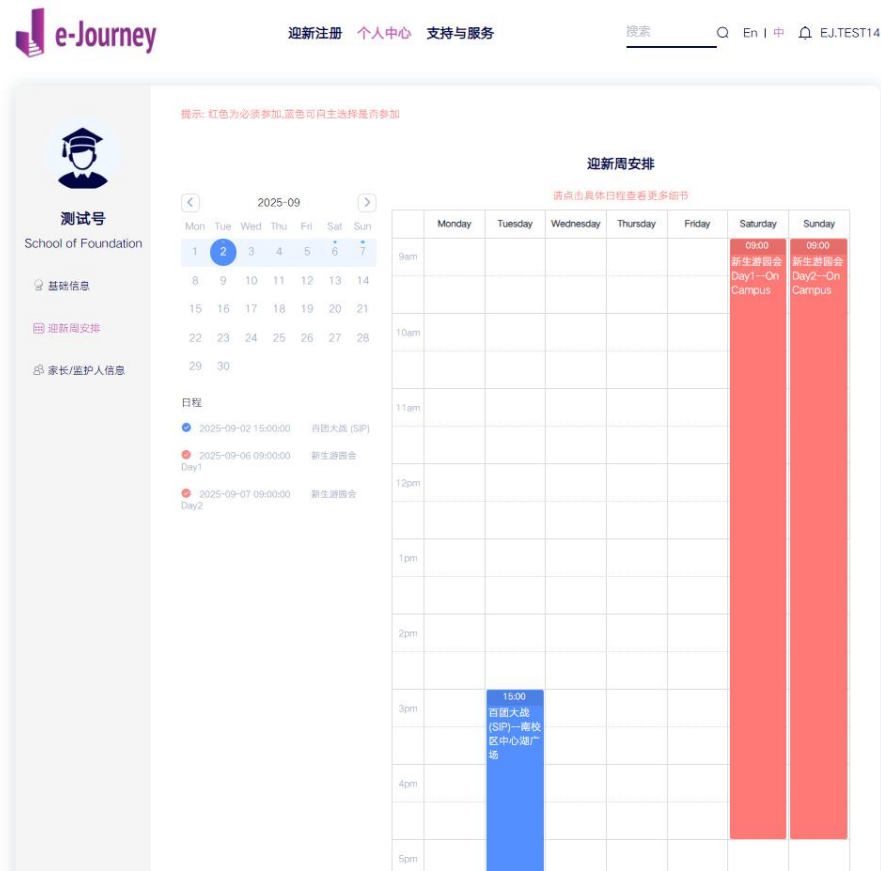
e-Journey

迎新注册 个人中心 支持与服务

搜索

En | 中

EJ.TEST14

测试号
School of Foundation

基础信息

迎新周安排

家长/监护人信息

提示: 红色为必须参加,蓝色可自主选择是否参加

2025-09

| Mon | Tue | Wed | Thu | Fri | Sat | Sun |
|---|---|---|---|---|---|---|
| 1 | 2 | 3 | 4 | 5 | 6 | 7 |
| 8 | 9 | 10 | 11 | 12 | 13 | 14 |
| 15 | 16 | 17 | 18 | 19 | 20 | 21 |
| 22 | 23 | 24 | 25 | 26 | 27 | 28 |
| 29 | 30 | | | | | |

日程

2025-09-02 15:00:00 百团大战 (SIP)

2025-09-06 09:00:00 新生游园会 Day1

2025-09-07 09:00:00 新生游园会 Day2

迎新周安排

请点击具体日程查看更多细节

| | Monday | Tuesday | Wednesday | Thursday | Friday | Saturday | Sunday |
|---|---|---|---|---|---|---|---|
| 9am | | | | | | 09:00 新生游园会 Day1--On Campus | 09:00 新生游园会 Day2--On Campus |
| 10am | | | | | | | |
| 11am | | | | | | | |
| 12pm | | | | | | | |
| 1pm | | | | | | | |
| 2pm | | | | | | | |
| 3pm | | 15:00 百团大战 (SIP)--南校区中心湖广场 | | | | | |
| 4pm | | | | | | | |
| 5pm | | | | | | | |